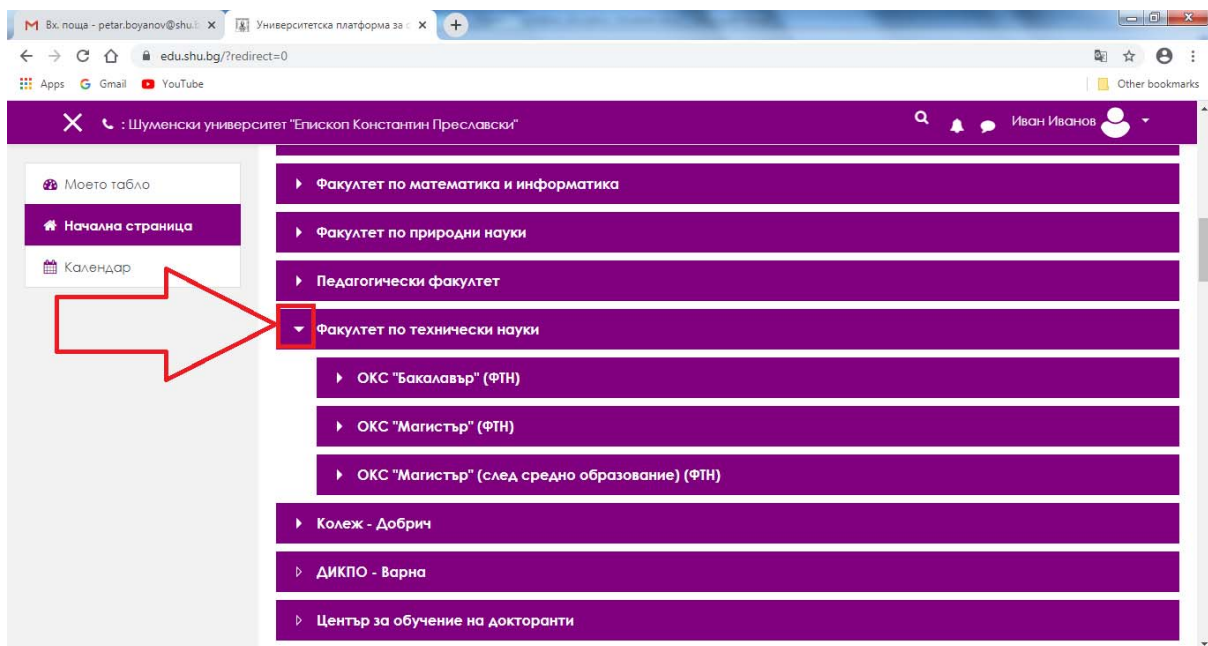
Вх. поща - petar.boyanov@shu.b
Университетска платформа за с

edu.shu.bg/?redirect=0

Apps Gmail YouTube
Other bookmarks

: Шуменски университет "Епископ Константин Преславски"
Иван Иванов

Моето табло
Начална страница
Календар

Факултет по математика и информатика
Факултет по природни науки
Педагогически факултет
Факултет по технически науки
ОКС "Бакалавър" (ФТН)
ОКС "Магистър" (ФТН)
ОКС "Магистър" (след средно образование) (ФТН)
Колеж - Добрич
ДИКПО - Варна
Център за обучение на докторанти